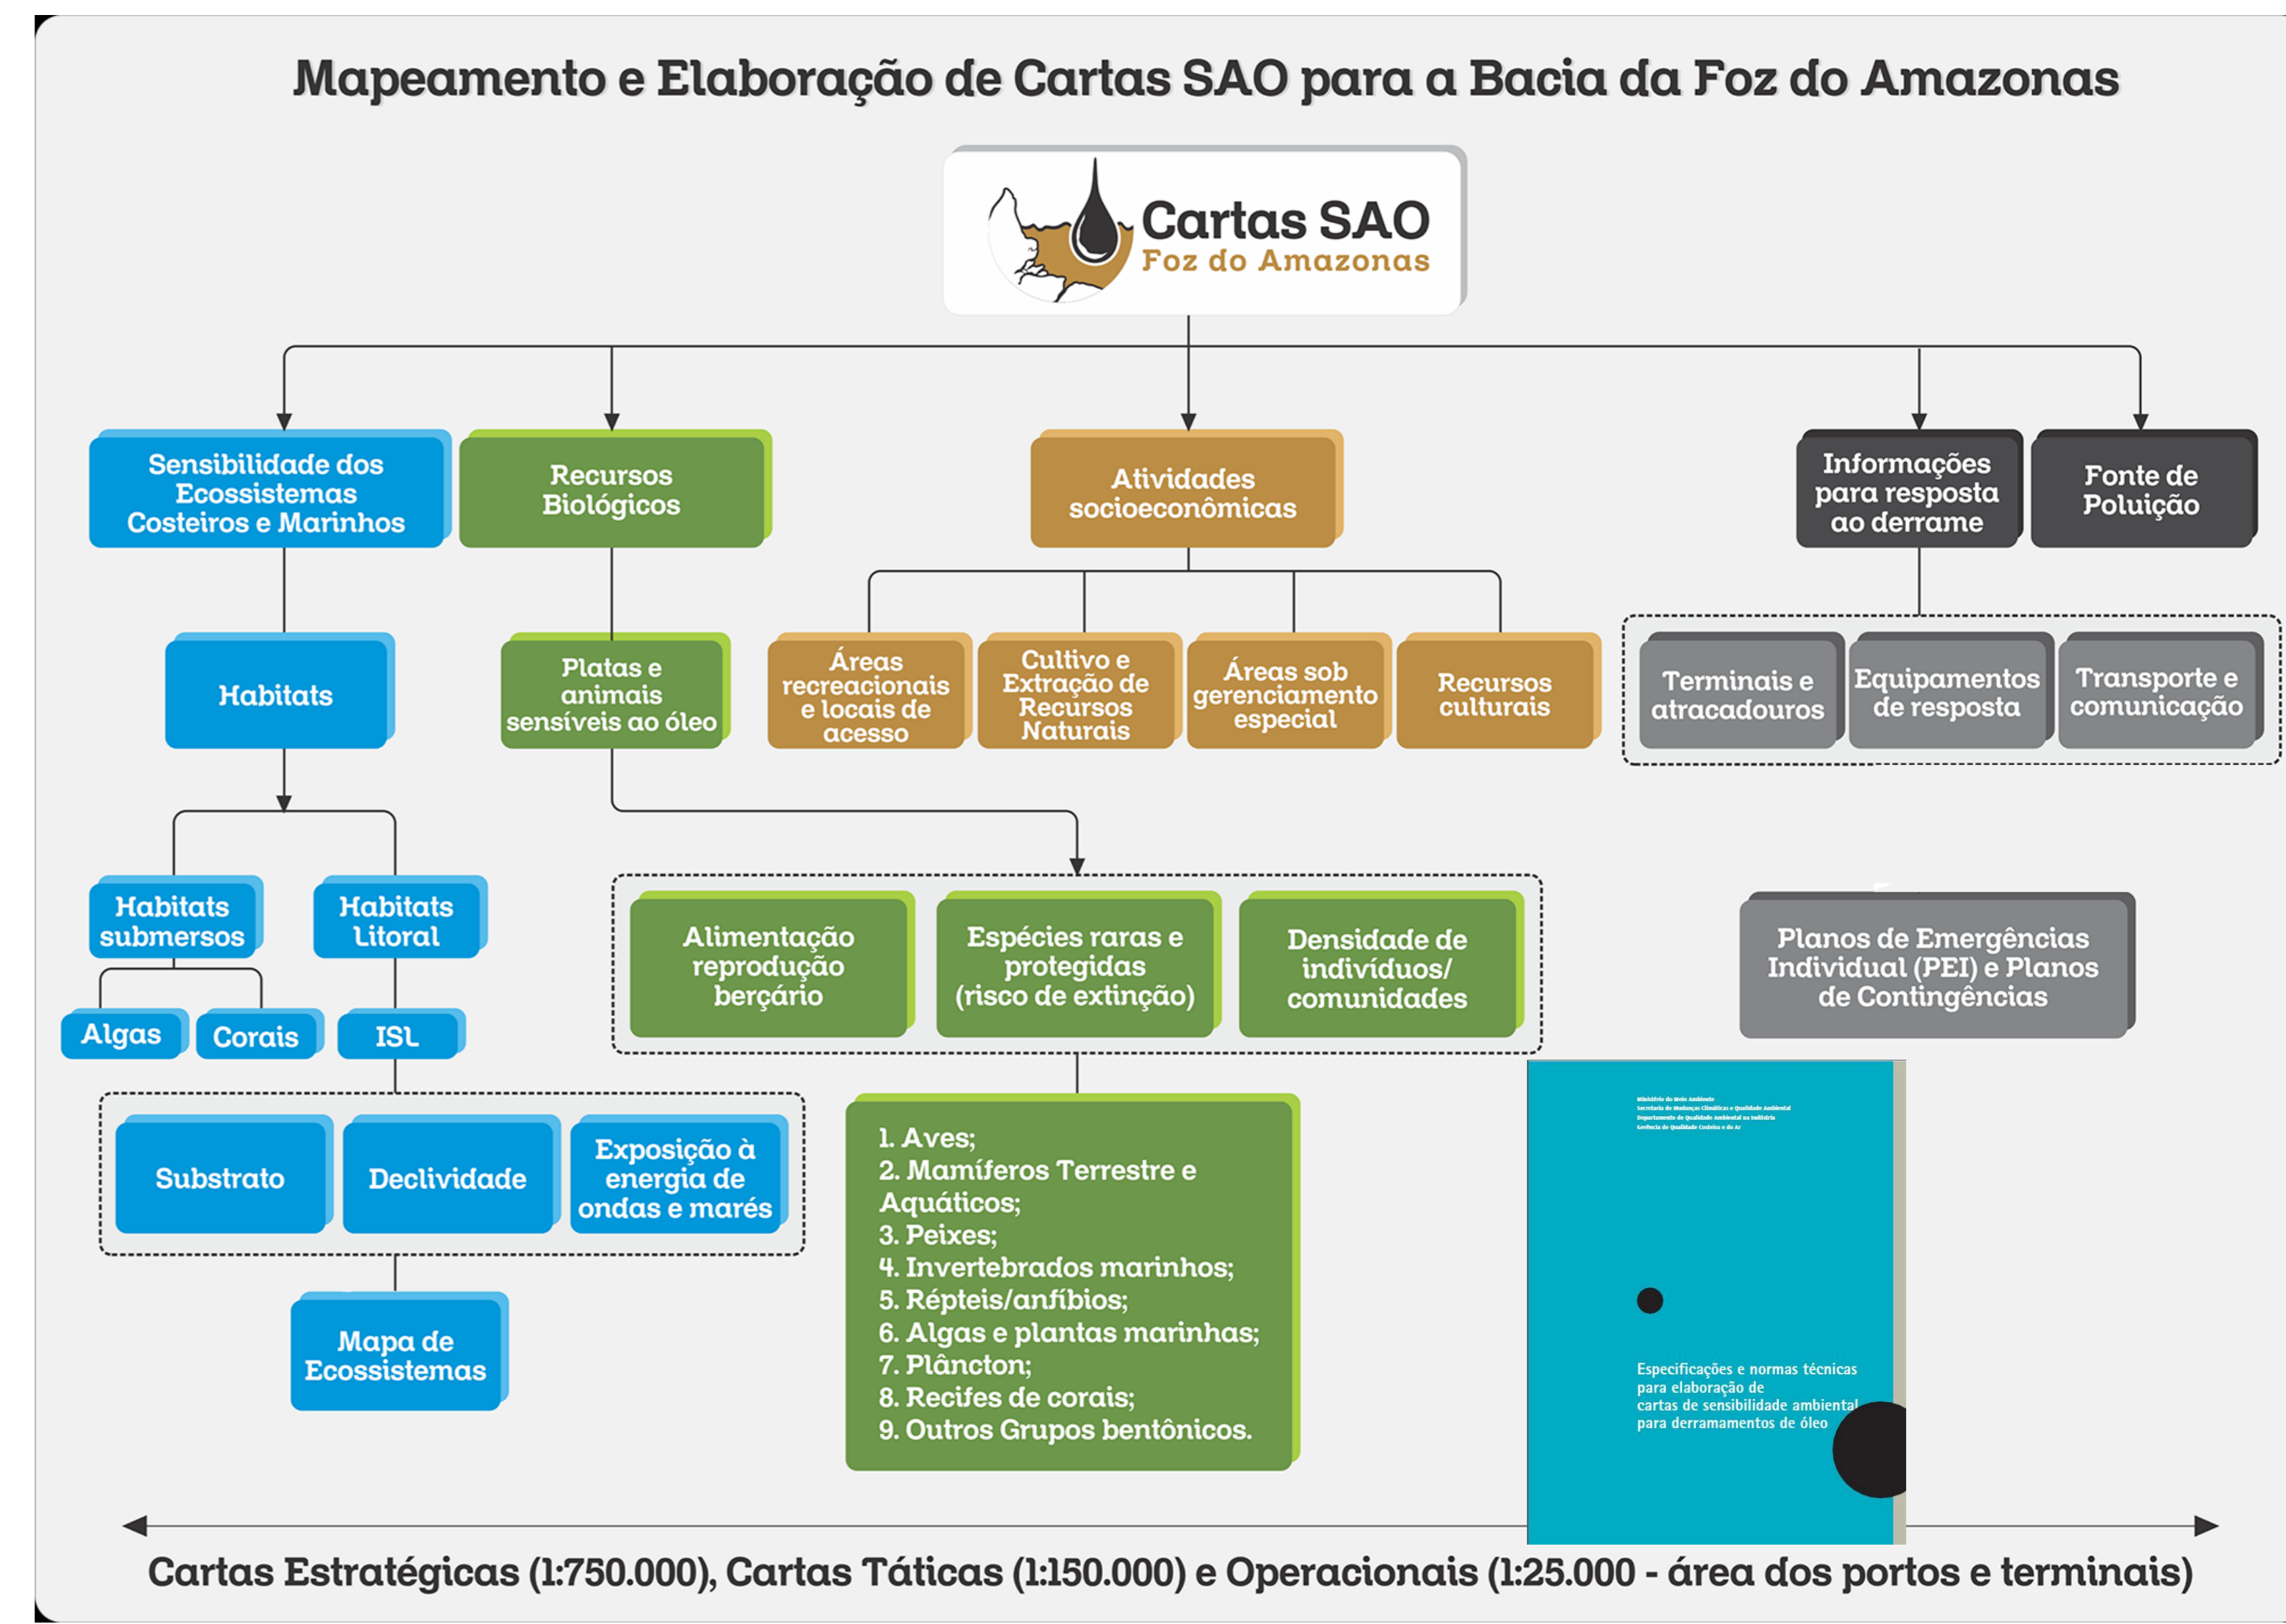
Mapeamento e Elaboração de Cartas SAO para a Bacia da Foz do Amazonas

Cartas SAO
Foz do Amazonas

Sensibilidade dos Ecossistemas Costeiros e Marinhos

Recursos Biológicos

Atividades socioeconômicas

Informações para resposta ao derrame

Fonte de Poluição

Habitats

Platas e animais sensíveis ao óleo

Áreas recreacionais e locais de acesso

Cultivo e Extração de Recursos Naturais

Áreas sob gerenciamento especial

Recursos culturais

Terminais e atracadouros

Equipamentos de resposta

Transporte e comunicação

Habitats submersos

Habitats Litoral

Algas

Corais

ISL

Alimentação reprodução berçário

Espécies raras e protegidas (risco de extinção)

Densidade de indivíduos/ comunidades

Planos de Emergências Individual (PEI) e Planos de Contingências

Substrato

Declividade

Exposição à energia de ondas e marés

Mapa de Ecossistemas

1. Aves;
2. Mamíferos Terrestre e Aquáticos;
3. Peixes;
4. Invertebrados marinhos;
5. Répteis/anfíbios;
6. Algas e plantas marinhas;
7. Plâncton;
8. Recifes de corais;
9. Outros Grupos bentônicos.

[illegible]

Especificações e normas técnicas para elaboração de cartas de sensibilidade ambiental para derramamentos de óleo

Cartas Estratégicas (1:750.000), Cartas Táticas (1:150.000) e Operacionais (1:25.000 - área dos portos e terminais)